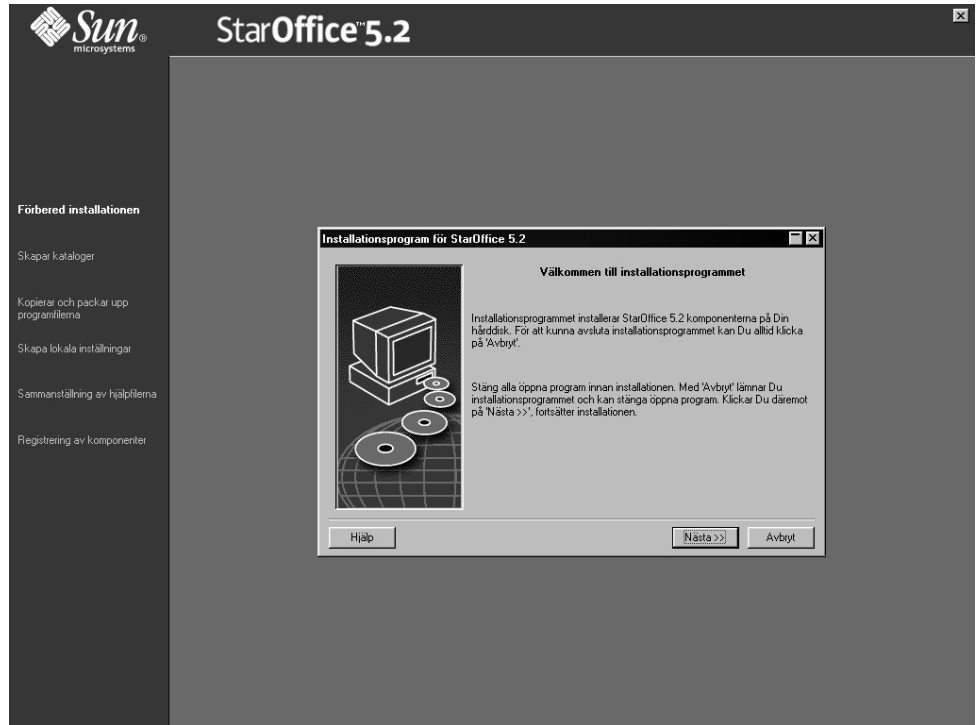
Sun microsystems

StarOffice™ 5.2

Förbered installationen

Skapar kataloger

Kopierar och packar upp programfilerna

Skapa lokala inställningar

Sammanställning av hjälpfilerna

Registrering av komponenter

Installationsprogram för StarOffice 5.2

Välkommen till installationsprogrammet

Installationsprogrammet installerar StarOffice 5.2 komponenterna på Din hårddisk. För att kunna avsluta installationsprogrammet kan Du alltid klicka på 'Avbryt'.

Stäng alla öppna program innan installationen. Med 'Avbryt' lämnar Du installationsprogrammet och kan stänga öppna program. Klickar Du däremot på 'Nästa >>', fortsätter installationen.

Hjälp

Nästa >>

Avbryt